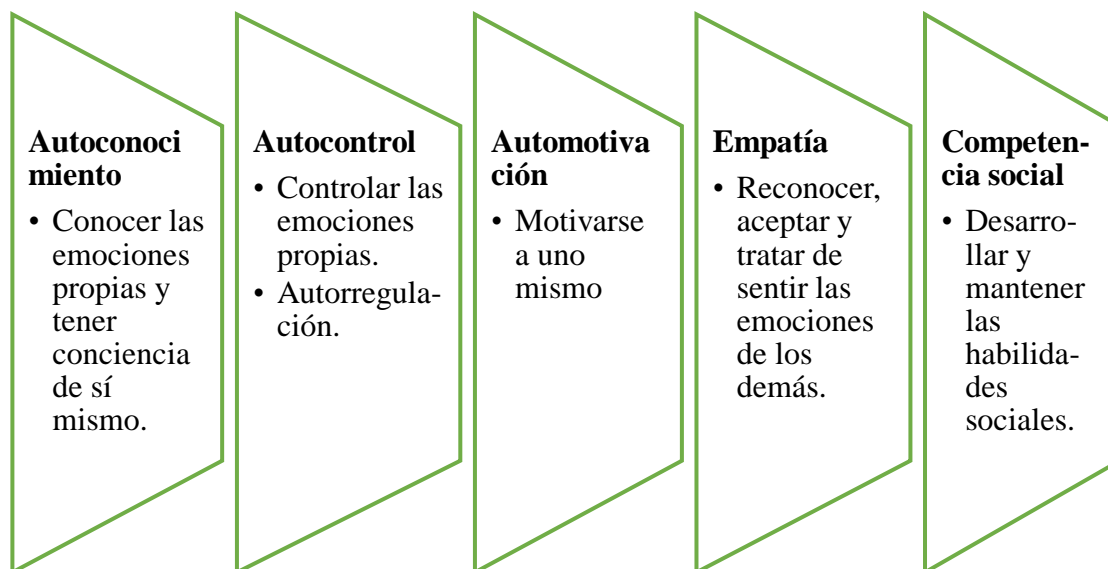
**Autoconocimiento**

• Conocer las emociones propias y tener conciencia de sí mismo.

**Autocontrol**

• Controlar las emociones propias.
• Autorregulación.

**Automotivación**

• Motivarse a uno mismo

**Empatía**

• Reconocer, aceptar y tratar de sentir las emociones de los demás.

**Competencia social**

• Desarrollar y mantener las habilidades sociales.